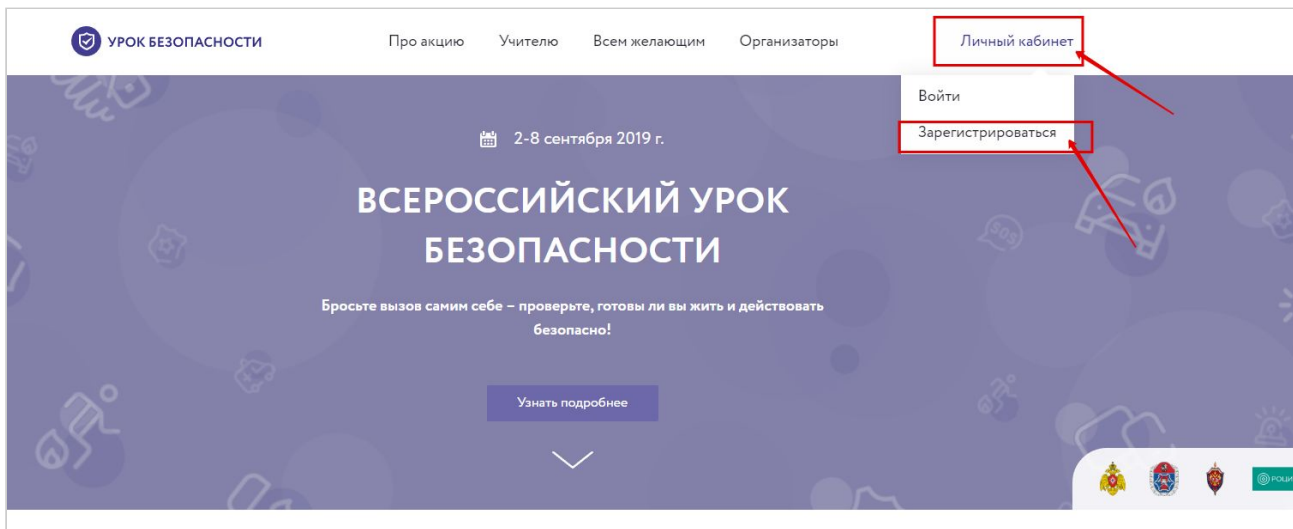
УРОК БЕЗОПАСНОСТИ

Про акцию Учителю Всем желающим Организаторы Личный кабинет

Войти

Зарегистрироваться

2-8 сентября 2019 г.

ВСЕРОССИЙСКИЙ УРОК БЕЗОПАСНОСТИ

Бросьте вызов самим себе – проверьте, готовы ли вы жить и действовать безопасно!

Узнать подробнее

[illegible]